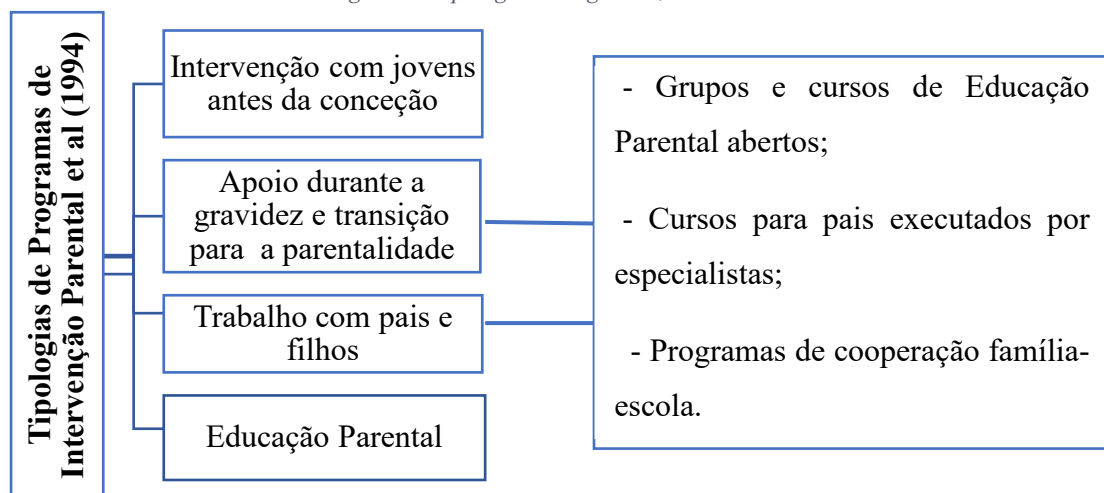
Tipologias de Programas de Intervenção Parental et al (1994)

Intervenção com jovens antes da conceção

Apoio durante a gravidez e transição para a parentalidade

Trabalho com pais e filhos

Educação Parental

- Grupos e cursos de Educação Parental abertos;

- Cursos para pais executados por especialistas;

- Programas de cooperação família-escola.